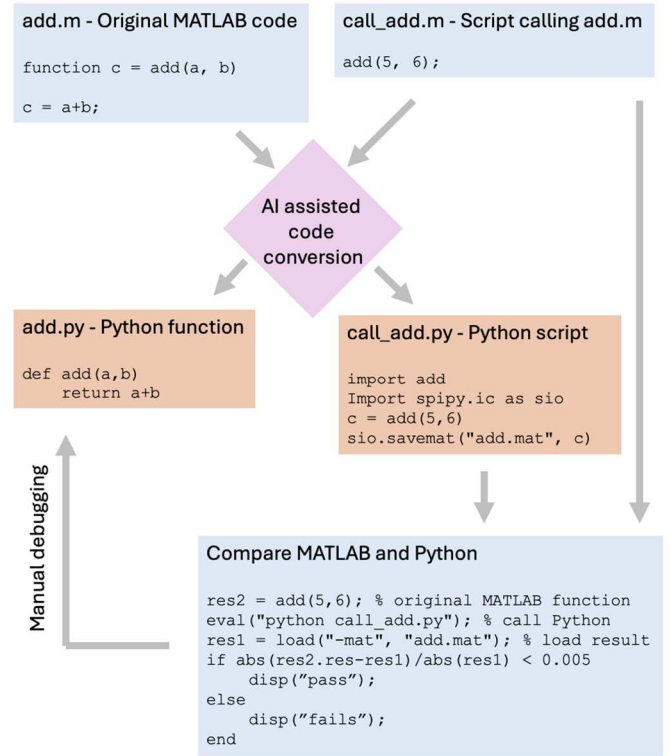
add.m - Original MATLAB code

function c = add(a, b)

c = a+b;

call_add.m - Script calling add.m

add(5, 6);

AI assisted code conversion

add.py - Python function

def add(a,b)
    return a+b

call_add.py - Python script

import add
Import spipy.ic as sio
c = add(5,6)
sio.savemat("add.mat", c)

Manual debugging

Compare MATLAB and Python

res2 = add(5,6); % original MATLAB function
eval("python call_add.py"); % call Python
res1 = load("-mat", "add.mat"); % load result
if abs(res2.res-res1)/abs(res1) < 0.005
    disp(”pass”);
else
    disp(”fails”);
end